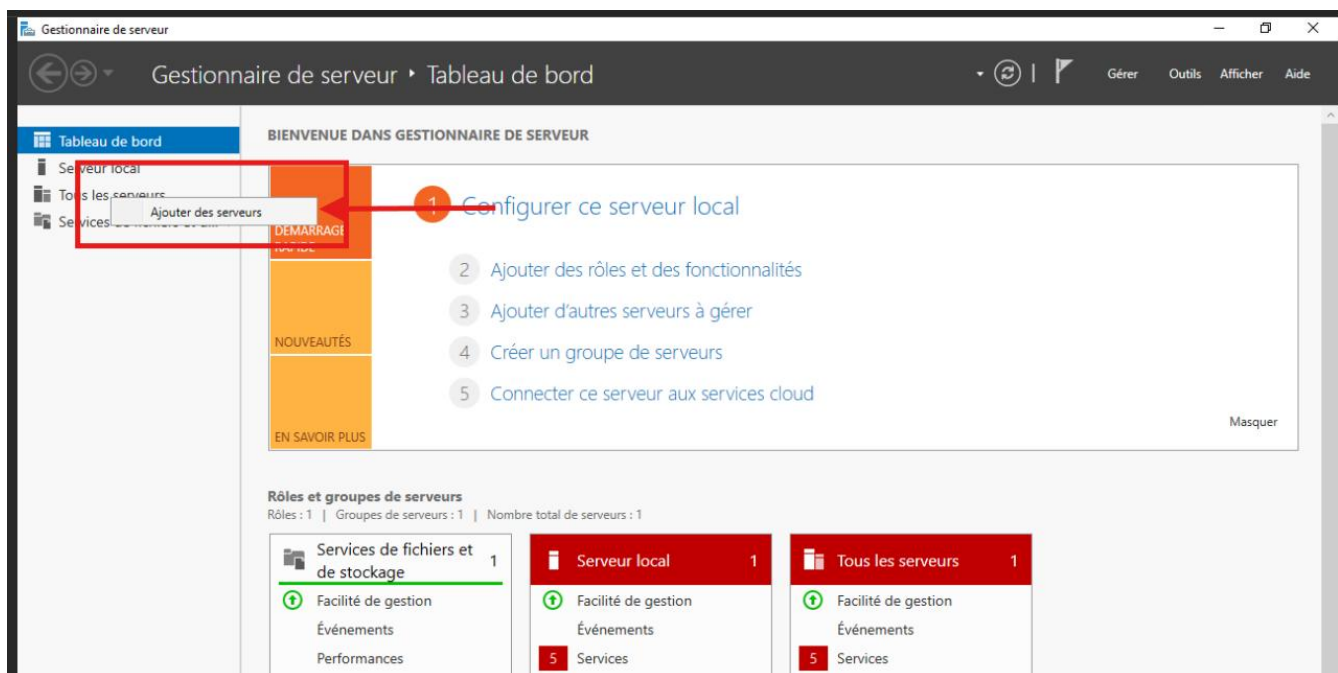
Gestionnaire de serveur

Gestionnaire de serveur • Tableau de bord

Gérer Outils Afficher Aide

Tableau de bord
Serveur local
Tous les serveurs
Services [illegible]

Ajouter des serveurs

BIENVENUE DANS GESTIONNAIRE DE SERVEUR

DÉMARRAGE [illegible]

1 Configurer ce serveur local

2 Ajouter des rôles et des fonctionnalités

3 Ajouter d'autres serveurs à gérer

NOUVEAUTÉS

4 Créer un groupe de serveurs

5 Connecter ce serveur aux services cloud

EN SAVOIR PLUS

Masquer

Rôles et groupes de serveurs
Rôles : 1 | Groupes de serveurs : 1 | Nombre total de serveurs : 1

| Services de fichiers et de stockage 1 | Serveur local 1 | Tous les serveurs 1 |
|---|---|---|
| Facilité de gestion | Facilité de gestion | Facilité de gestion |
| Événements | Événements | Événements |
| Performances | 5 Services | 5 Services |